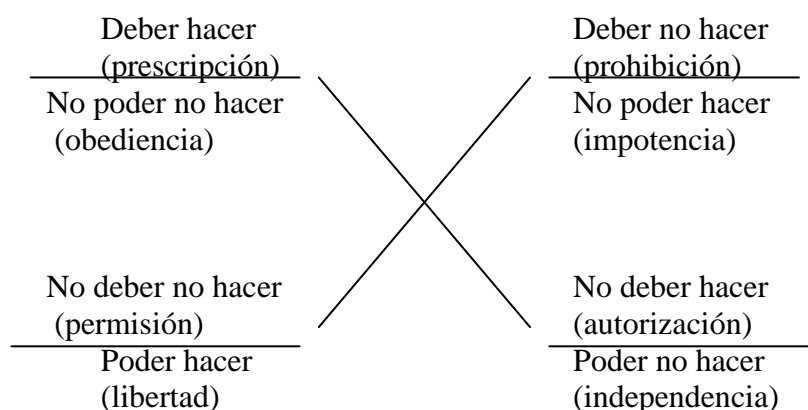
Deber hacer
(prescripción)
No poder no hacer
(obediencia)

Deber no hacer
(prohibición)
No poder hacer
(impotencia)

No deber no hacer
(permisión)
Poder hacer
(libertad)

No deber hacer
(autorización)
Poder no hacer
(independencia)